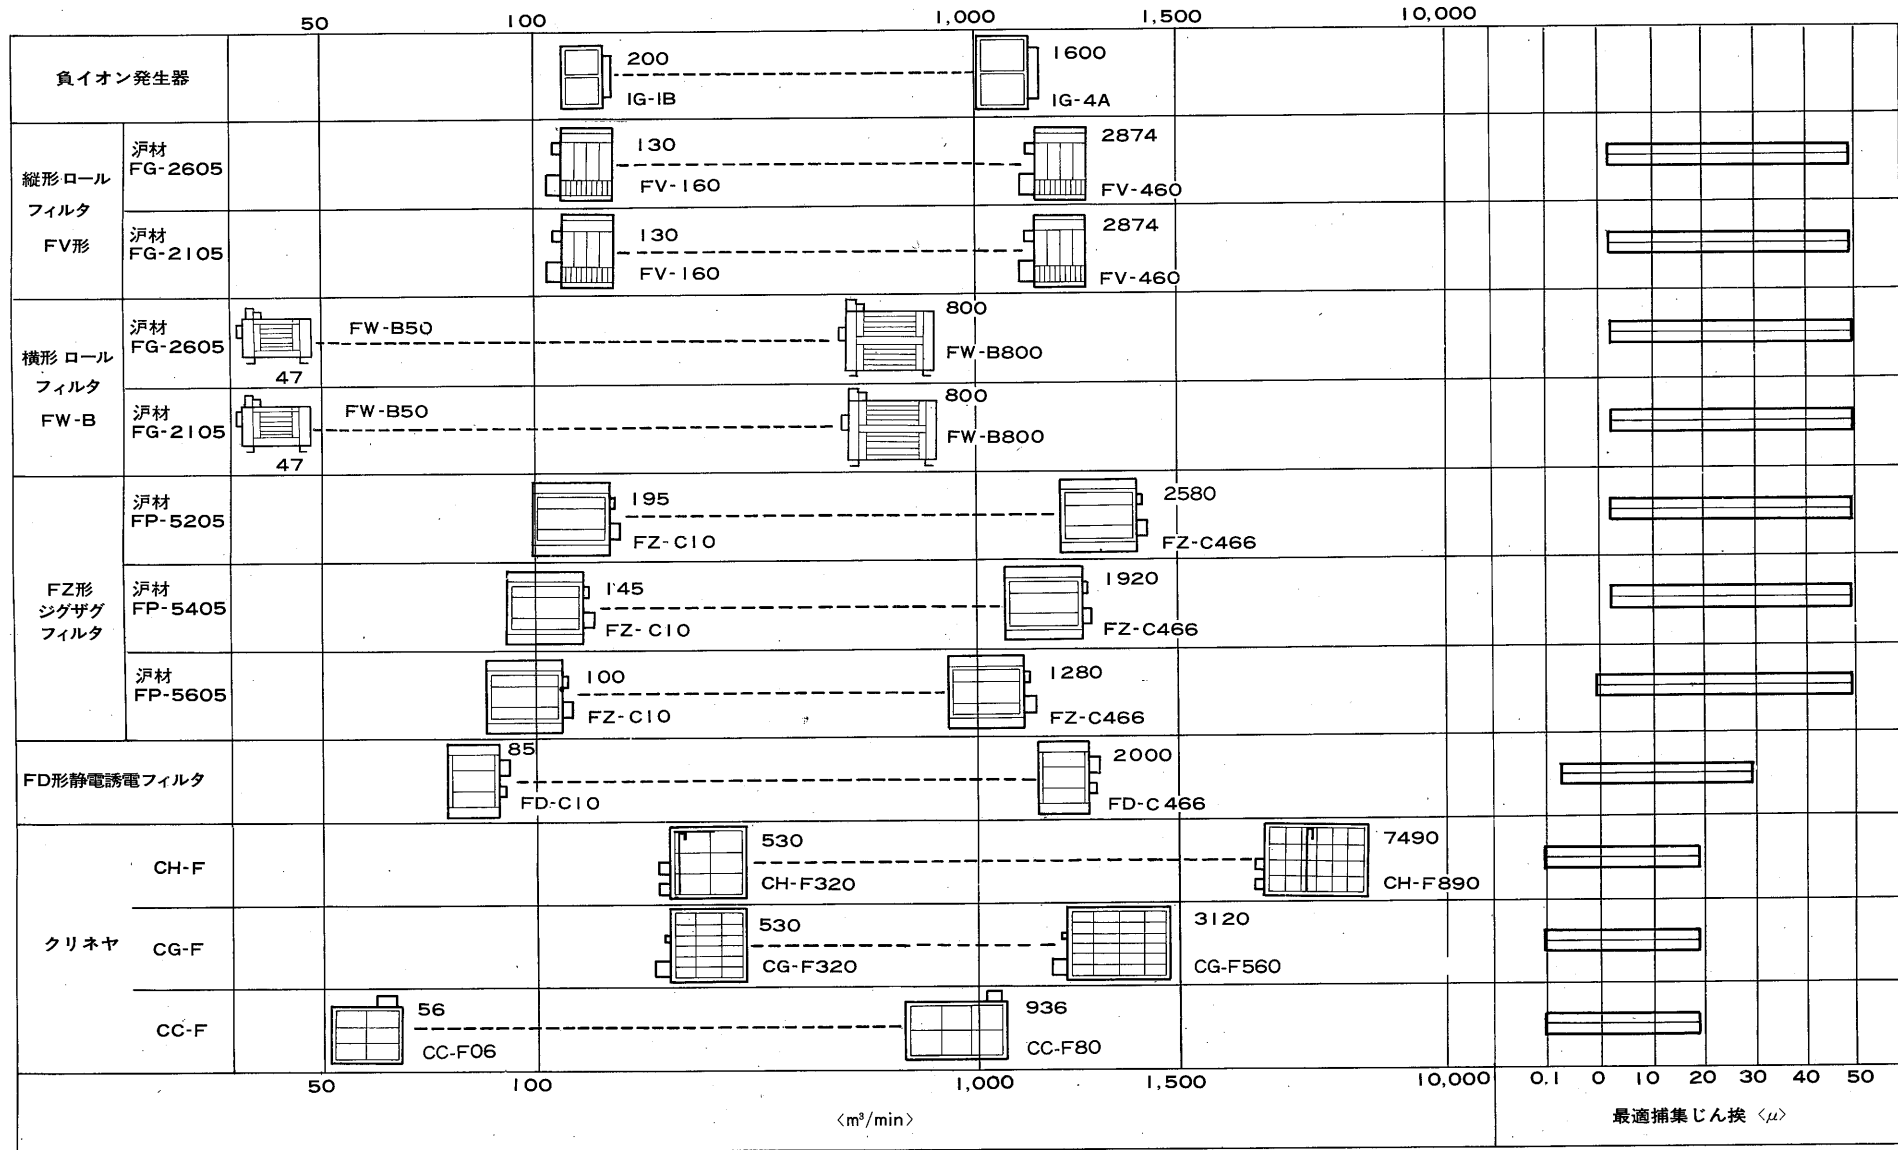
| | | 50 / 100 / 1,000 / 1,500 / 10,000 | |
|---|---|---|---|
| 負イオン発生器 | | 200 IG-IB ---- 1600 IG-4A | |
| 縦形ロールフィルタ FV形 | 沪材 FG-2605 | 130 FV-160 ---- 2874 FV-460 | |
| | 沪材 FG-2105 | 130 FV-160 ---- 2874 FV-460 | |
| 横形 ロールフィルタ FW-B | 沪材 FG-2605 | 47 FW-B50 ---- 800 FW-B800 | |
| | 沪材 FG-2105 | 47 FW-B50 ---- 800 FW-B800 | |
| FZ形ジグザグフィルタ | 沪材 FP-5205 | 195 FZ-C10 ---- 2580 FZ-C466 | |
| | 沪材 FP-5405 | 145 FZ- C10 ---- 1920 FZ-C466 | |
| | 沪材 FP-5605 | 100 FZ-C10 ---- 1280 FZ-C466 | |
| FD形静電誘電フィルタ | | 85 FD-C10 ---- 2000 FD-C 466 | |
| クリネヤ | CH-F | 530 CH-F320 ---- 7490 CH-F890 | |
| | CG-F | 530 CG-F320 ---- 3120 CG-F560 | |
| | CC-F | 56 CC-F06 ---- 936 CC-F80 | |
| | | 50 100 1,000 1,500 10,000 〈m³/min〉 | 0.1 0 10 20 30 40 50 最適捕集じん挨〈$\mu$〉 |